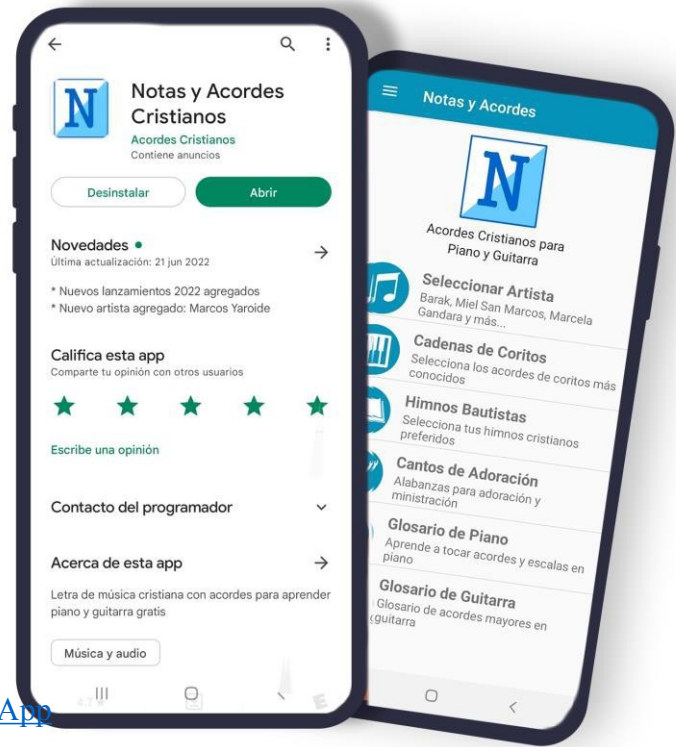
N

Notas y Acordes Cristianos

Acordes Cristianos

Contiene anuncios

Desinstalar

Abrir

Novedades •

Última actualización: 21 jun 2022

* Nuevos lanzamientos 2022 agregados

* Nuevo artista agregado: Marcos Yaroide

Califica esta app

Comparte tu opinión con otros usuarios

Escribe una opinión

Contacto del programador

Acerca de esta app

Letra de música cristiana con acordes para aprender piano y guitarra gratis

Música y audio

App

Notas y Acordes

N

Acordes Cristianos para Piano y Guitarra

Seleccionar Artista

Barak, Miel San Marcos, Marcela Gandara y más...

Cadenas de Coritos

Selecciona los acordes de coritos más conocidos

Himnos Bautistas

Selecciona tus himnos cristianos preferidos

Cantos de Adoración

Alabanzas para adoración y ministración

Glosario de Piano

Aprende a tocar acordes y escalas en piano

Glosario de Guitarra

Glosario de acordes mayores en guitarra